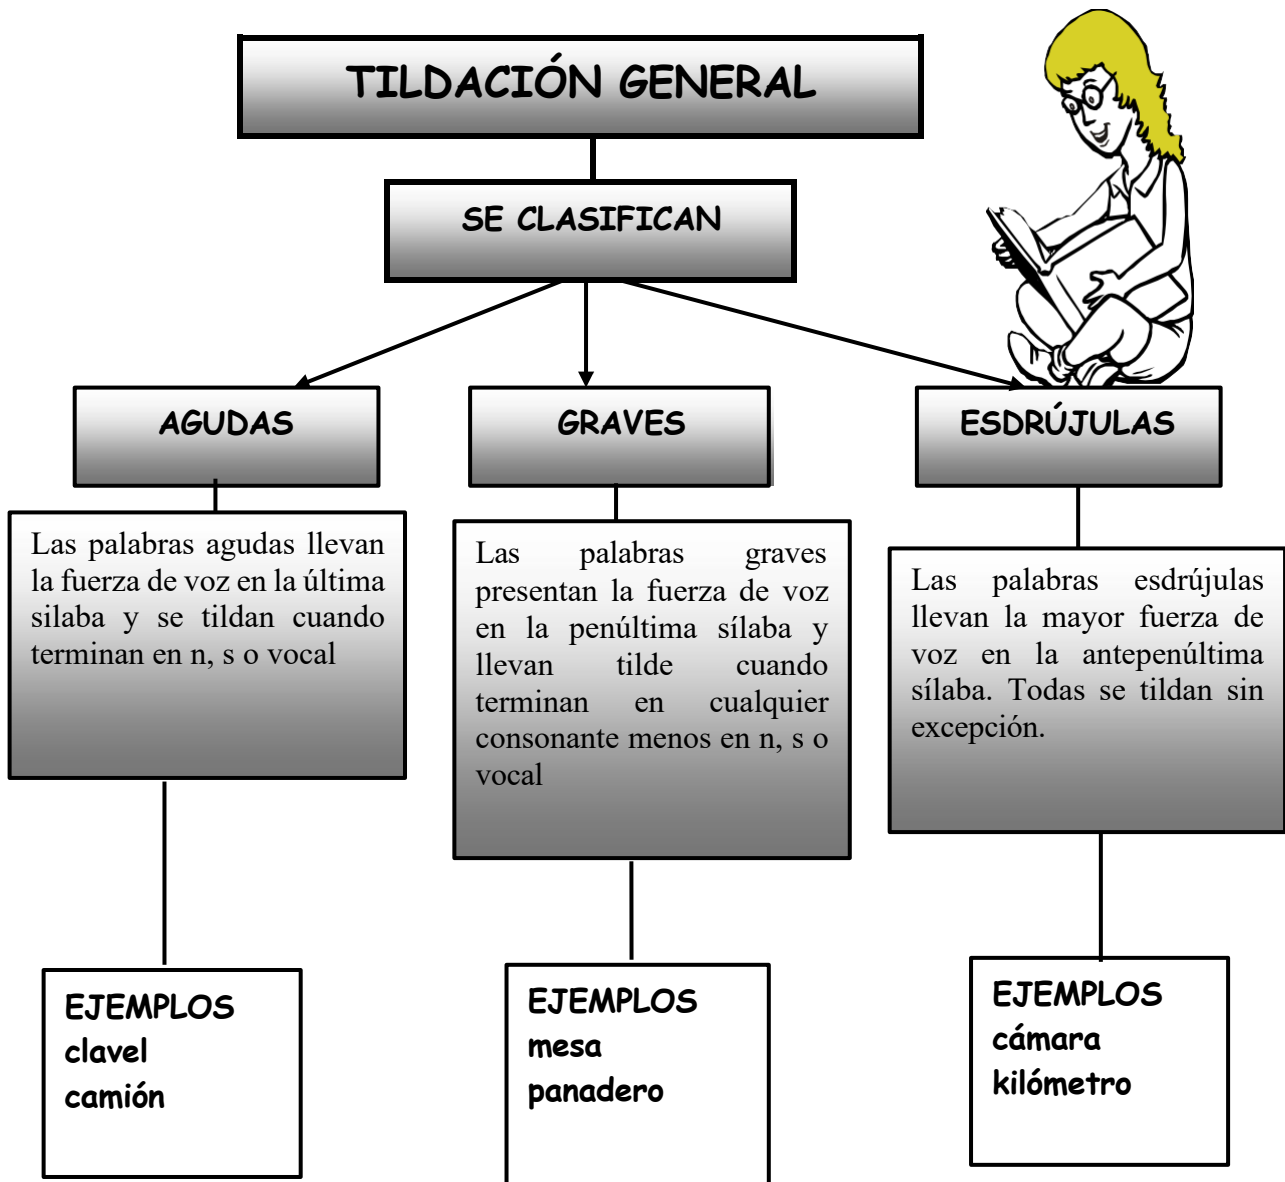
TILDACIÓN GENERAL

SE CLASIFICAN

AGUDAS

GRAVES

ESDRÚJULAS

Las palabras agudas llevan la fuerza de voz en la última silaba y se tildan cuando terminan en n, s o vocal

Las palabras graves presentan la fuerza de voz en la penúltima sílaba y llevan tilde cuando terminan en cualquier consonante menos en n, s o vocal

Las palabras esdrújulas llevan la mayor fuerza de voz en la antepenúltima sílaba. Todas se tildan sin excepción.

EJEMPLOS
clavel
camión

EJEMPLOS
mesa
panadero

EJEMPLOS
cámara
kilómetro